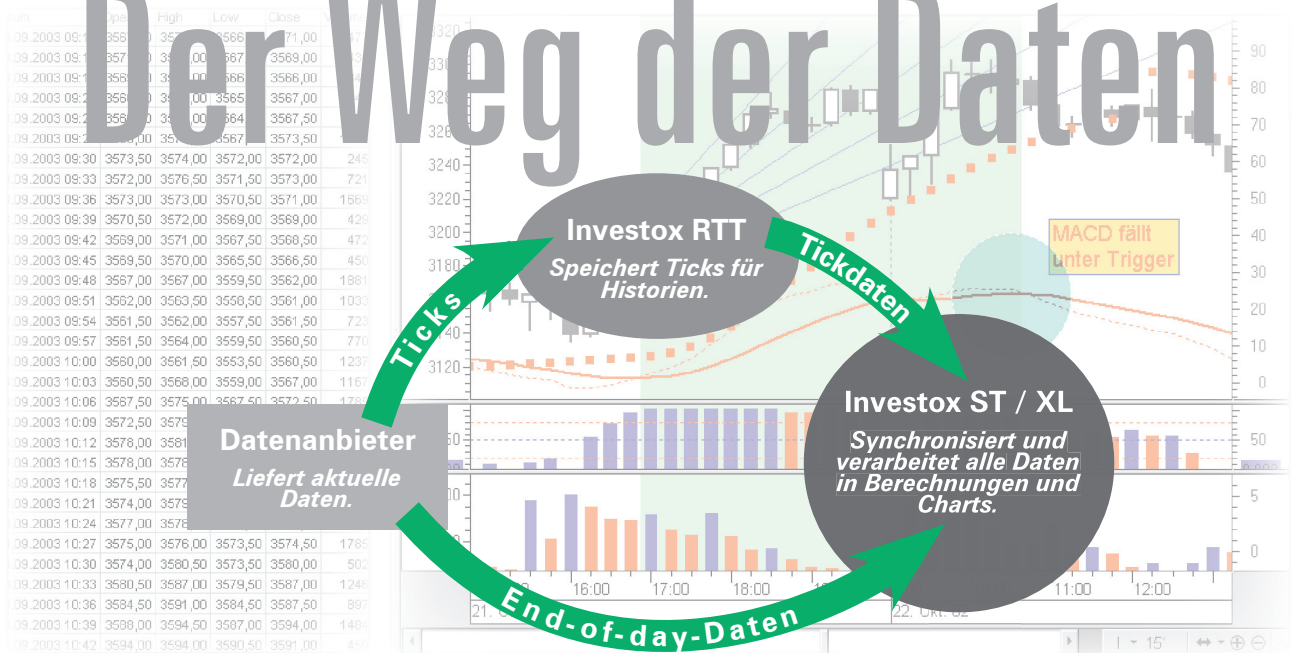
Der Weg der Daten

Investox RTT
Speichert Ticks für Historien.

Tickdaten

Ticks

Datenanbieter
Liefert aktuelle Daten.

Investox ST / XL
Synchronisiert und verarbeitet alle Daten in Berechnungen und Charts.

End-of-day-Daten

MACD fällt unter Trigger

| | Open | High | Low | Close | |
|---|---|---|---|---|---|
| 09.2003 09:30 | 3573,50 | 3574,00 | 3572,00 | 3572,00 | 246 |
| 09.2003 09:33 | 3572,00 | 3576,50 | 3571,50 | 3573,00 | 721 |
| 09.2003 09:36 | 3573,00 | 3573,00 | 3570,50 | 3571,00 | 1569 |
| 09.2003 09:39 | 3570,50 | 3572,00 | 3569,00 | 3569,00 | 429 |
| 09.2003 09:42 | 3569,00 | 3571,00 | 3567,50 | 3568,50 | 472 |
| 09.2003 09:45 | 3569,50 | 3570,00 | 3565,50 | 3566,50 | 450 |
| 09.2003 09:48 | 3567,00 | 3567,00 | 3559,50 | 3562,00 | 1881 |
| 09.2003 09:51 | 3562,00 | 3563,50 | 3558,50 | 3561,00 | 1033 |
| 09.2003 09:54 | 3561,50 | 3562,00 | 3557,50 | 3561,50 | 723 |
| 09.2003 09:57 | 3561,50 | 3564,00 | 3559,50 | 3560,50 | 770 |
| 09.2003 10:00 | 3560,00 | 3561,50 | 3553,50 | 3560,50 | 1237 |
| 09.2003 10:03 | 3560,50 | 3568,00 | 3559,00 | 3567,00 | 1167 |
| 09.2003 10:27 | 3575,00 | 3576,00 | 3573,50 | 3574,50 | 1785 |
| 09.2003 10:30 | 3574,00 | 3580,50 | 3573,50 | 3580,00 | 502 |
| 09.2003 10:33 | 3580,50 | 3587,00 | 3579,50 | 3587,00 | 1248 |
| 09.2003 10:36 | 3584,50 | 3591,00 | 3584,50 | 3587,50 | 897 |
| 09.2003 10:39 | 3588,00 | 3594,50 | 3587,00 | 3594,00 | 1484 |

3240 3220 3200 3180 3120
90 80 70 60 50 40 30 20 10 0
50 5 0
16:00 17:00 18:00 11:00 12:00
22. Okt. 02
15'